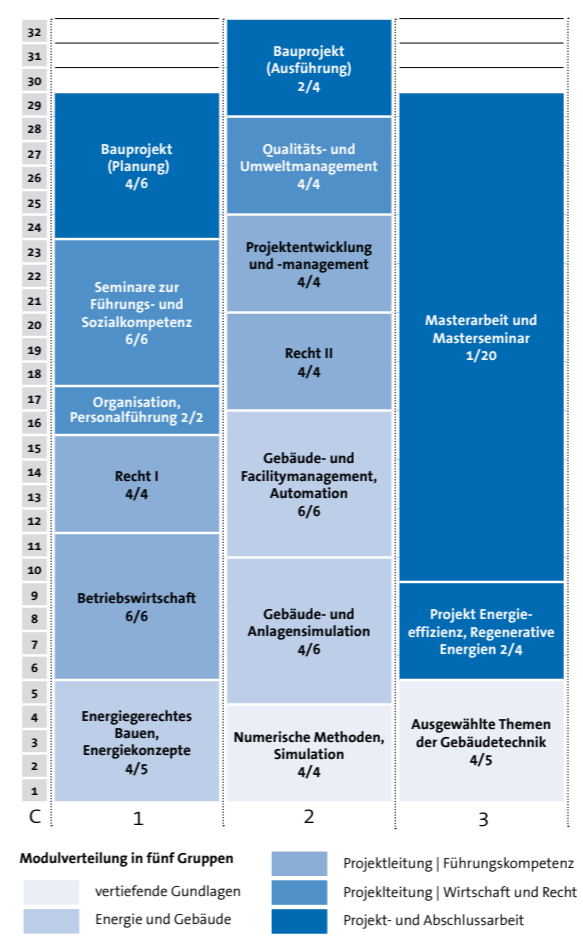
32
31
30
29
28
27
26
25
24
23
22
21
20
19
18
17
16
15
14
13
12
11
10
9
8
7
6
5
4
3
2
1
C

1

Bauprojekt (Planung) 4/6

Seminare zur Führungs- und Sozialkompetenz 6/6

Organisation, Personalführung 2/2

Recht I 4/4

Betriebswirtschaft 6/6

Energiegerechtes Bauen, Energiekonzepte 4/5

2

Bauprojekt (Ausführung) 2/4

Qualitäts- und Umweltmanagement 4/4

Projektentwicklung und -management 4/4

Recht II 4/4

Gebäude- und Facilitymanagement, Automation 6/6

Gebäude- und Anlagensimulation 4/6

Numerische Methoden, Simulation 4/4

3

Masterarbeit und Masterseminar 1/20

Projekt Energieeffizienz, Regenerative Energien 2/4

Ausgewählte Themen der Gebäudetechnik 4/5

Modulverteilung in fünf Gruppen

vertiefende Gundlagen

Energie und Gebäude

Projektleitung | Führungskompetenz

Projekltleitung | Wirtschaft und Recht

Projekt- und Abschlussarbeit